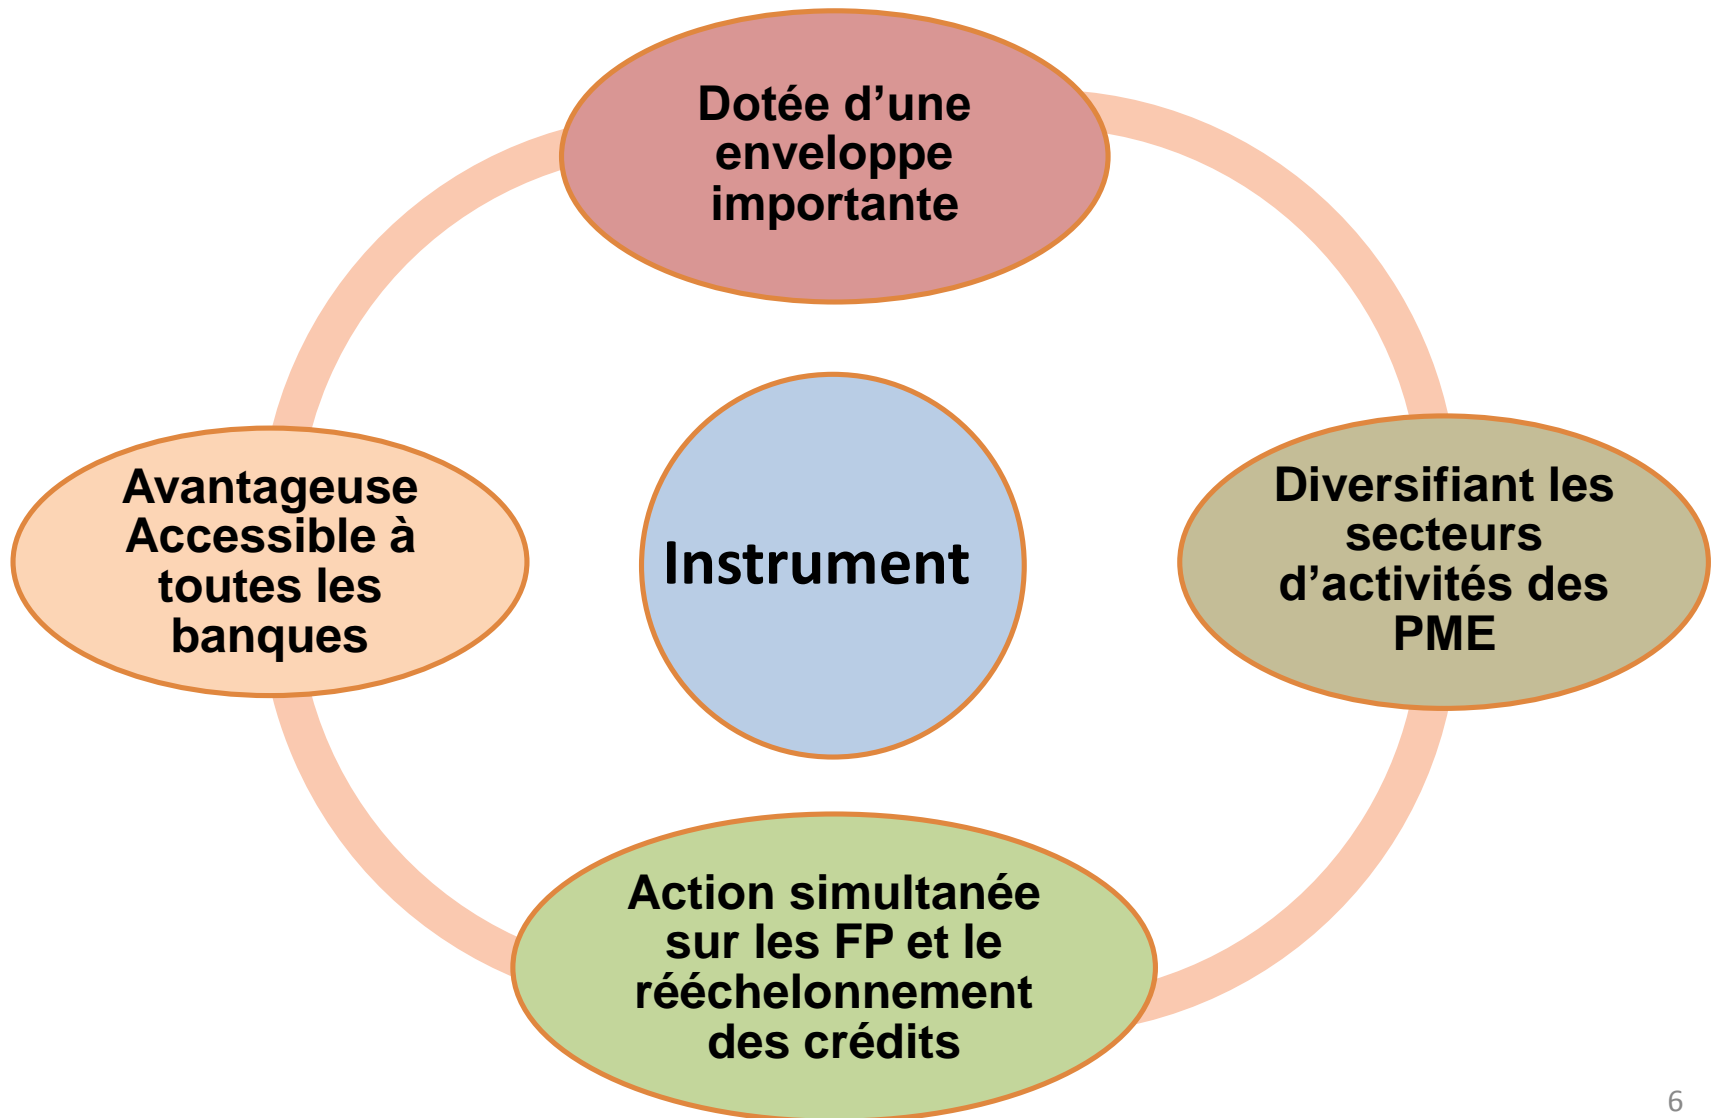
Dotée d’une enveloppe importante

Avantageuse Accessible à toutes les banques

Instrument

Diversifiant les secteurs d’activités des PME

Action simultanée sur les FP et le rééchelonnement des crédits

6